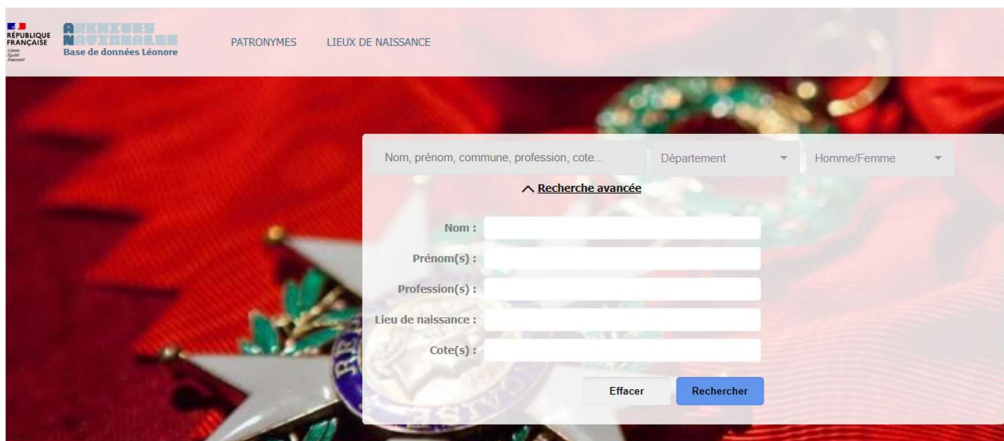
RÉPUBLIQUE FRANÇAISE
Liberté
Égalité
Fraternité

ARCHIVES NATIONALES
Base de données Léonore

PATRONYMES
LIEUX DE NAISSANCE

Nom, prénom, commune, profession, cote...
Département
Homme/Femme

Recherche avancée

Nom :
Prénom(s) :
Profession(s) :
Lieu de naissance :
Cote(s) :

Effacer
Rechercher